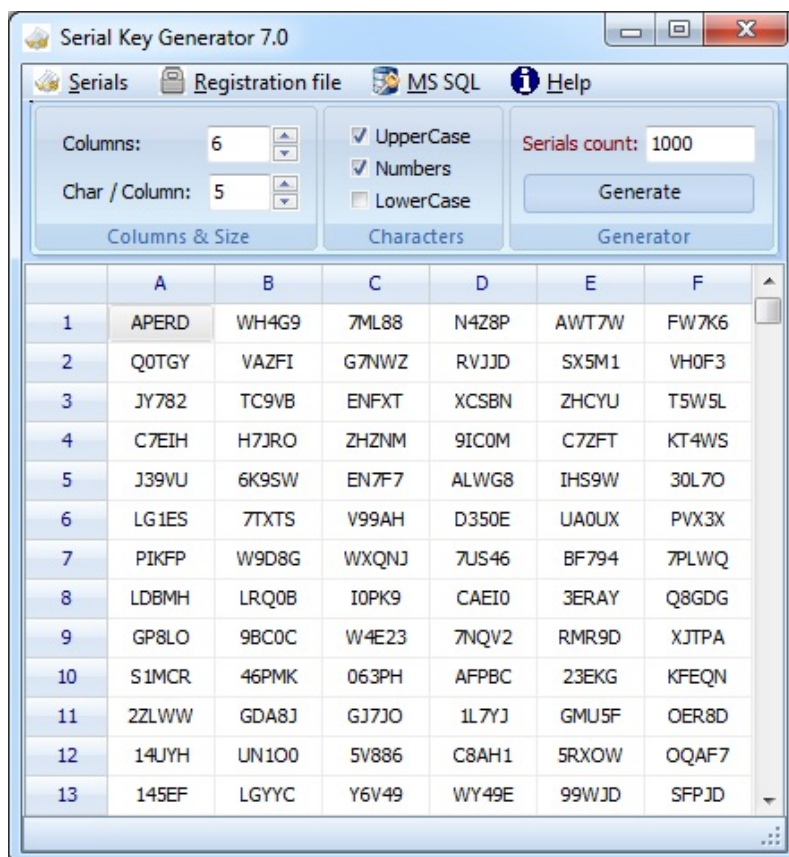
Serial Key Generator 7.0

Serials   Registration file   MS SQL   Help

Columns: 6
Char / Column: 5
Columns & Size

UpperCase
Numbers
LowerCase
Characters

Serials count: 1000
Generate
Generator

| | A | B | C | D | E | F |
|---|---|---|---|---|---|---|
| 1 | APERD | WH4G9 | 7ML88 | N4Z8P | AWT7W | FW7K6 |
| 2 | Q0TGY | VAZFI | G7NWZ | RVJJD | SX5M1 | VH0F3 |
| 3 | JY782 | TC9VB | ENFXT | XCSBN | ZHCYU | T5W5L |
| 4 | C7EIH | H7JRO | ZHZNM | 9IC0M | C7ZFT | KT4WS |
| 5 | J39VU | 6K9SW | EN7F7 | ALWG8 | IHS9W | 30L7O |
| 6 | LG1ES | 7TXTS | V99AH | D350E | UA0UX | PVX3X |
| 7 | PIKFP | W9D8G | WXQNJ | 7US46 | BF794 | 7PLWQ |
| 8 | LDBMH | LRQ0B | I0PK9 | CAEI0 | 3ERAY | Q8GDG |
| 9 | GP8LO | 9BC0C | W4E23 | 7NQV2 | RMR9D | XJTPA |
| 10 | S1MCR | 46PMK | 063PH | AFPBC | 23EKG | KFEQN |
| 11 | 2ZLWW | GDA8J | GJ7JO | 1L7YJ | GMU5F | OER8D |
| 12 | 14UYH | UN1O0 | 5V886 | C8AH1 | 5RXOW | OQAF7 |
| 13 | 145EF | LGYYC | Y6V49 | WY49E | 99WJD | SFPJD |